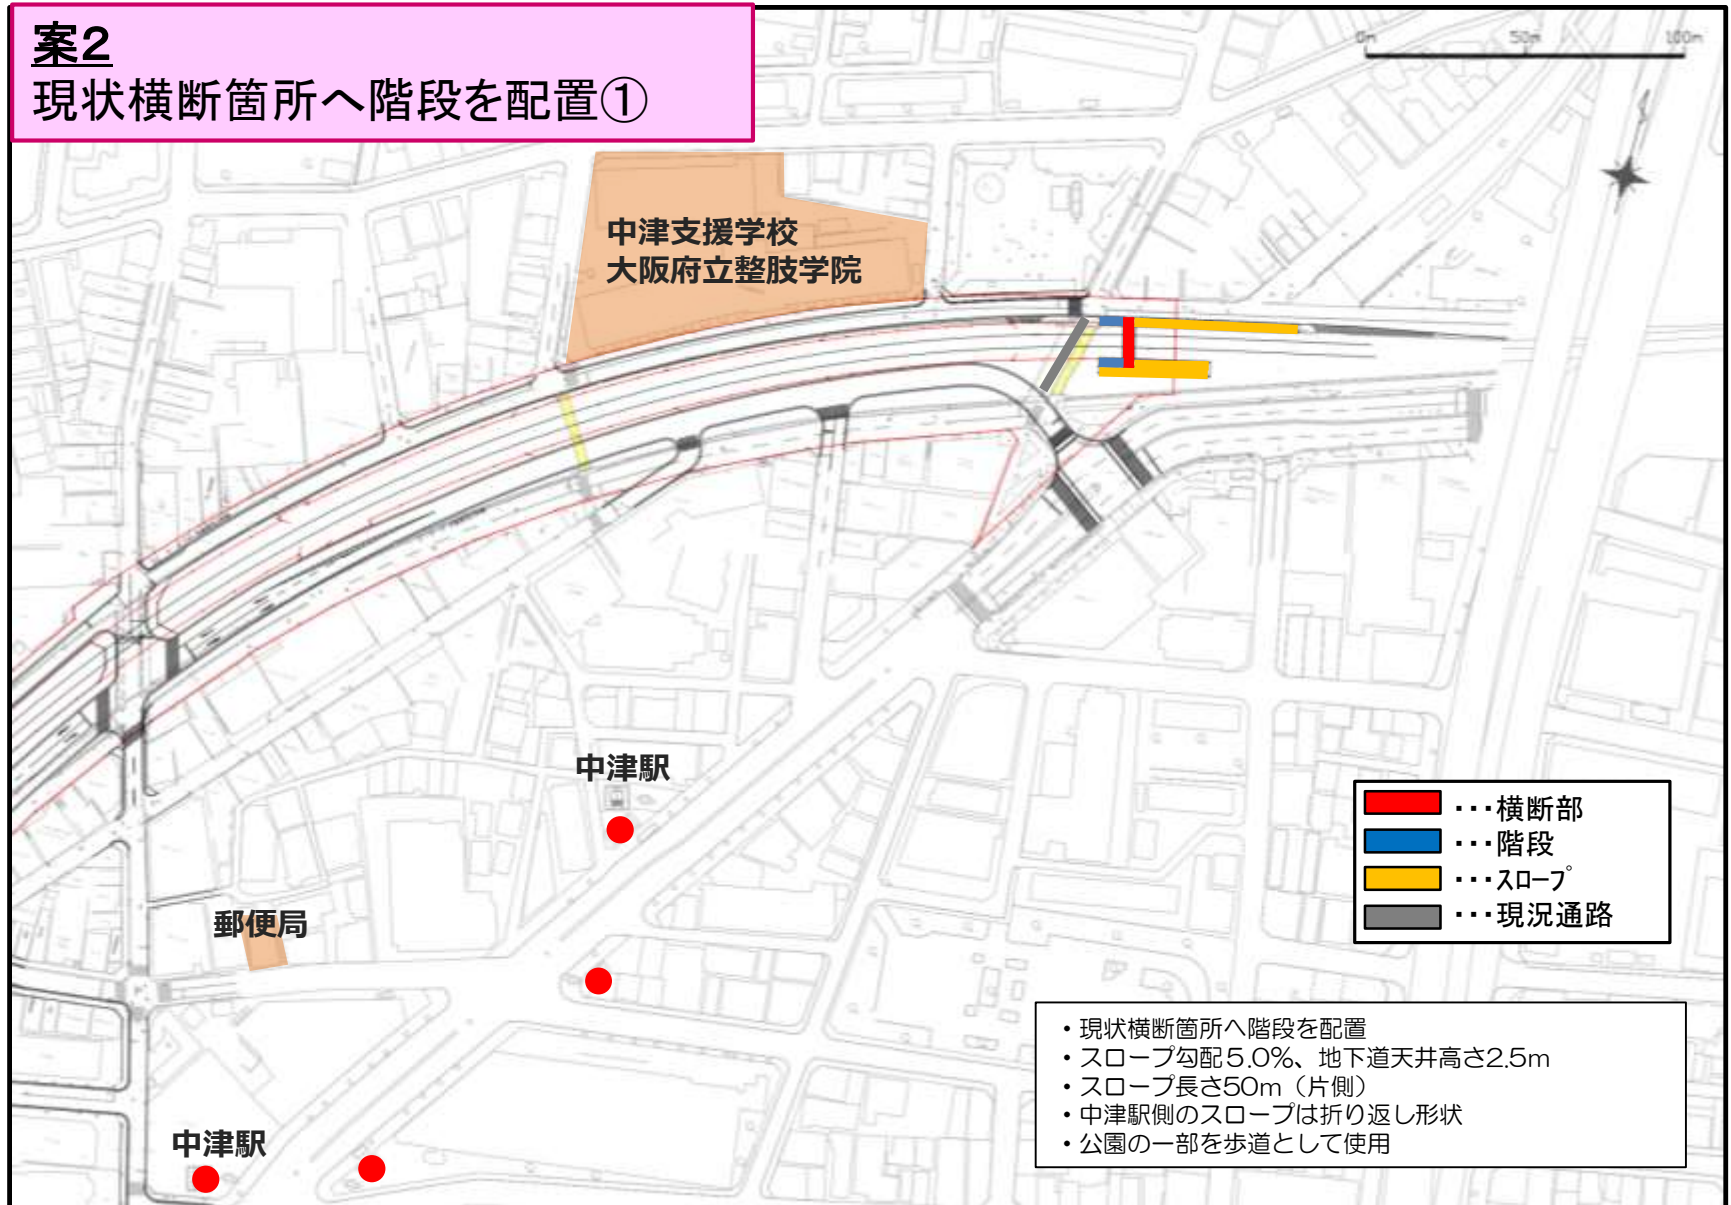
案2
現状横断箇所へ階段を配置①

0m 50m 100m

中津支援学校
大阪府立整肢学院

中津駅

郵便局

中津駅

・・・横断部
・・・階段
・・・スロープ
・・・現況通路

・現状横断箇所へ階段を配置
・スロープ勾配5.0%、地下道天井高さ2.5m
・スロープ長さ50m（片側）
・中津駅側のスロープは折り返し形状
・公園の一部を歩道として使用